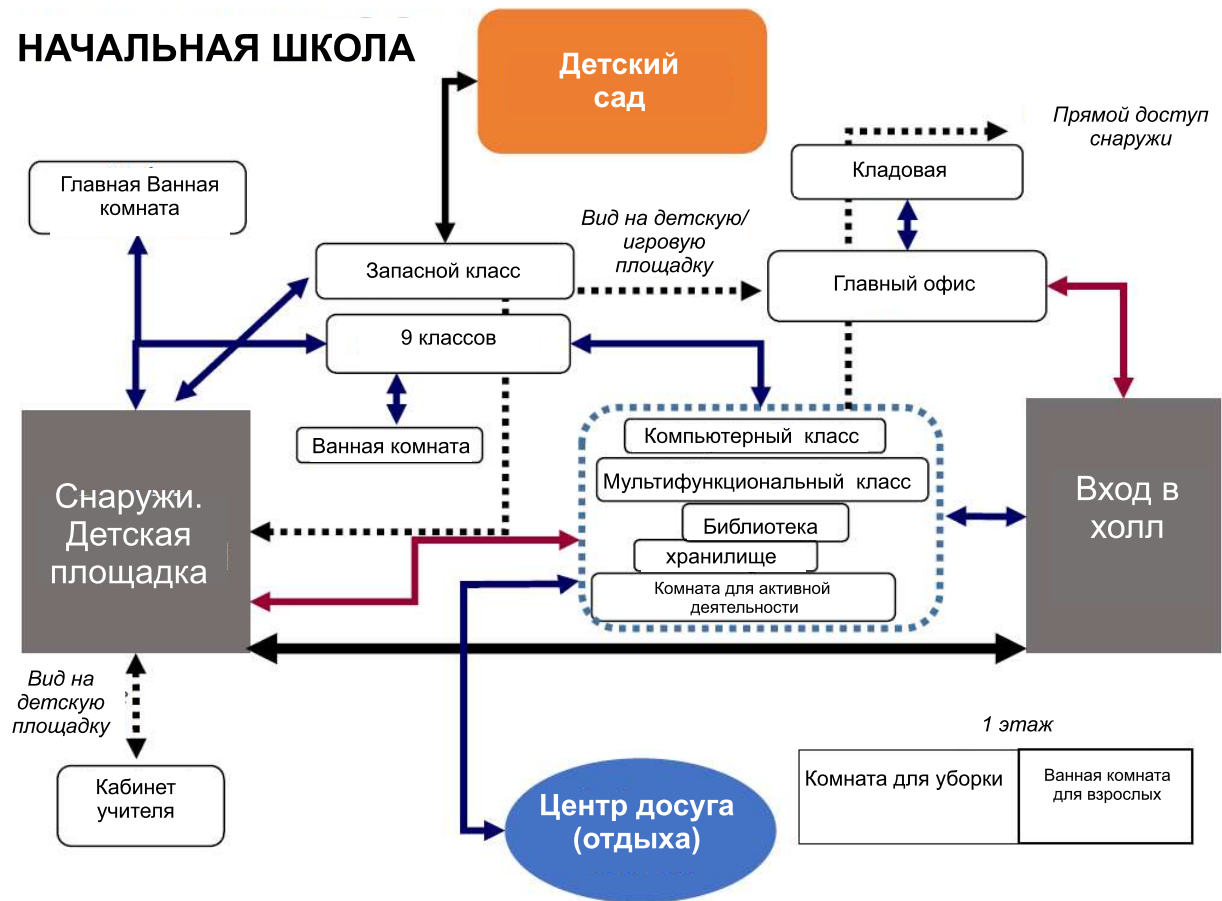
НАЧАЛЬНАЯ ШКОЛА

Детский сад

Прямой доступ снаружи

Кладовая

Главная Ванная комната

Вид на детскую/ игровую площадку

Запасной класс

Главный офис

9 классов

Ванная комната

Компьютерный класс

Мультифункциональный класс

Библиотека

хранилище

Комната для активной деятельности

Снаружи. Детская площадка

Вход в холл

Вид на детскую площадку

1 этаж

Кабинет учителя

Центр досуга (отдыха)

Комната для уборки

Ванная комната для взрослых